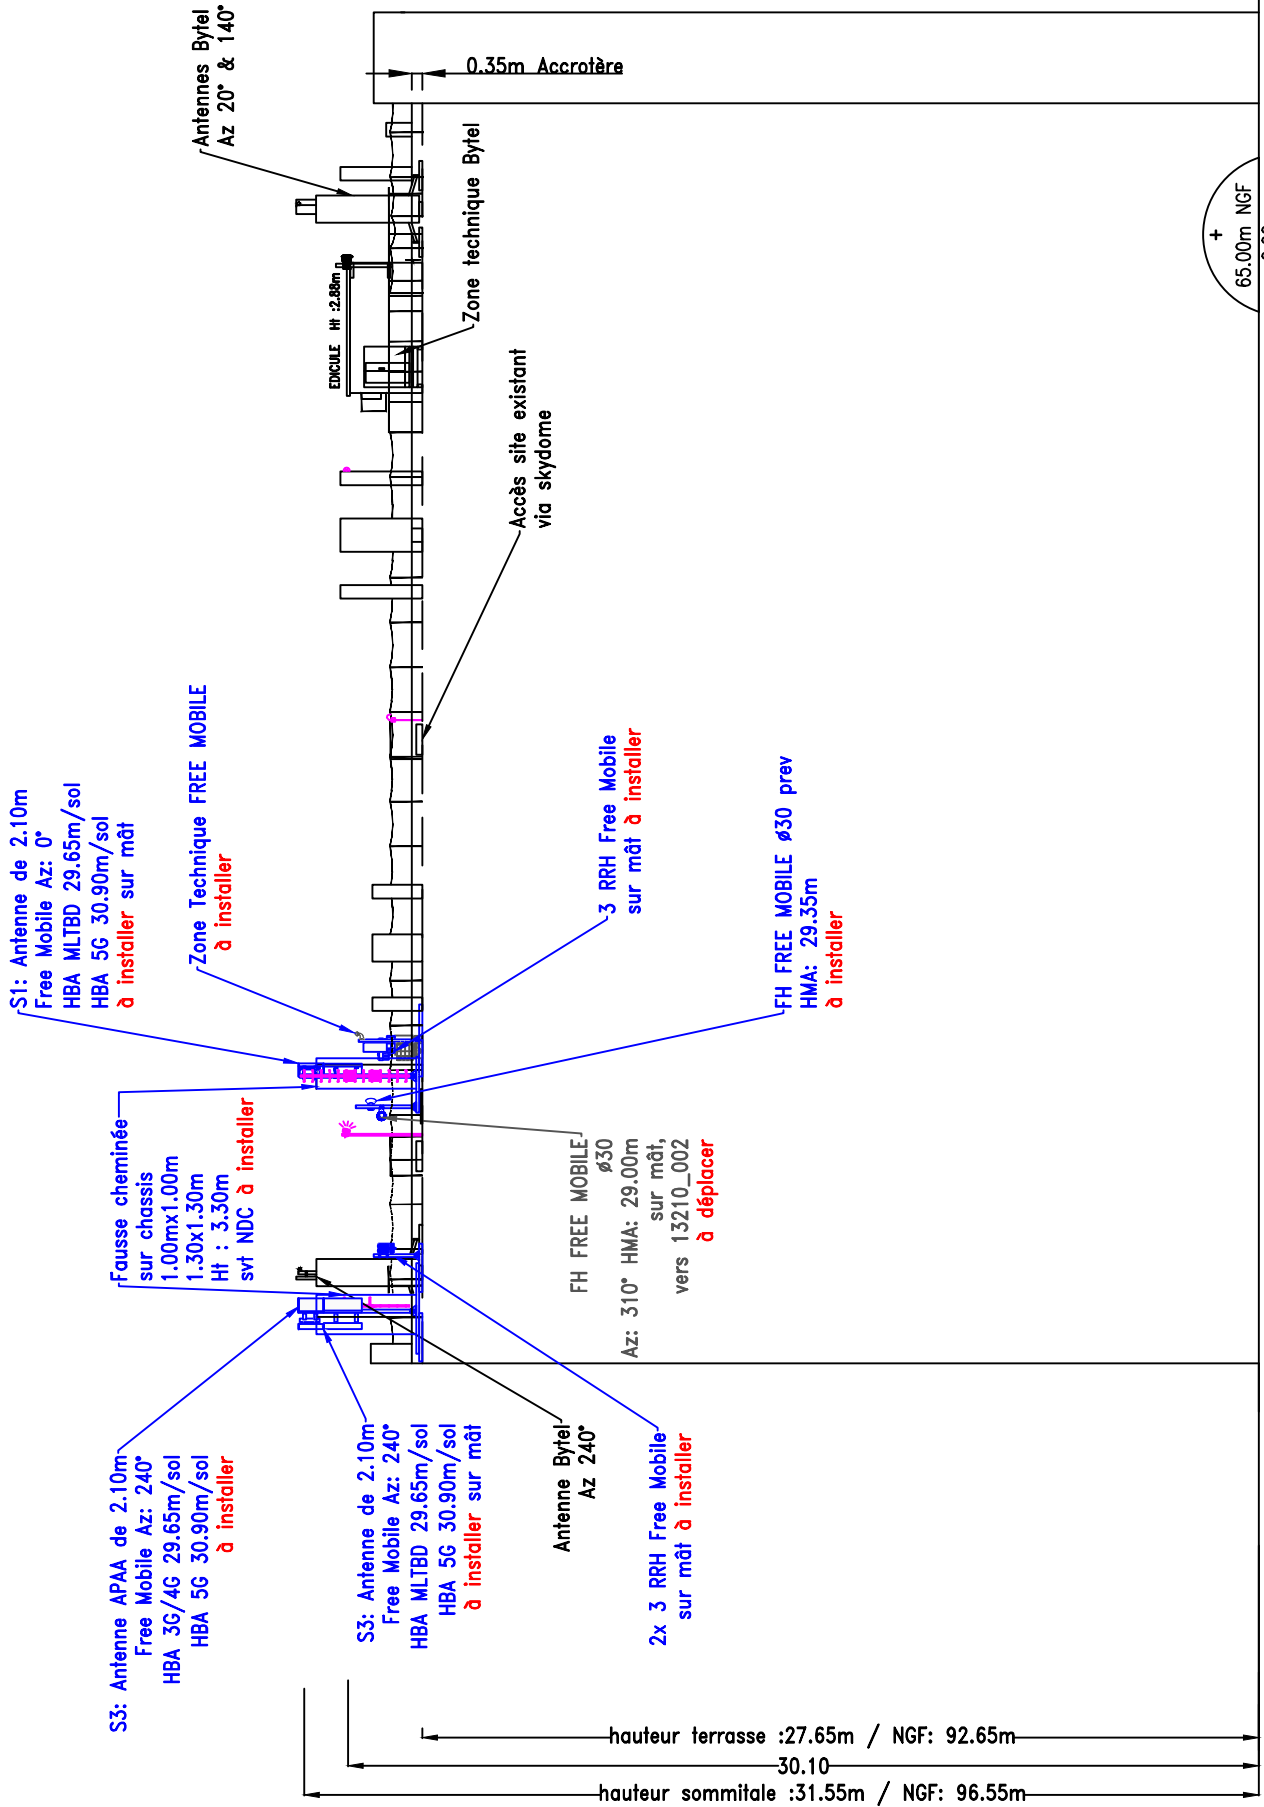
Antennes Bytel
Az 20° & 140°

0.35m Accrotère

Zone technique Bytel

EDICULE Ht :2.88m

+
65.00m NGF

Accès site existant
via skydome

S1: Antenne de 2.10m
Free Mobile Az: 0°
HBA MLTBD 29.65m/sol
HBA 5G 30.90m/sol
à installer sur mât

Zone Technique FREE MOBILE
à installer

3 RRH Free Mobile
sur mât à installer

FH FREE MOBILE ø30 prev
HMA: 29.35m
à installer

Fausse cheminée
sur chassis
1.00mx1.00m
1.30x1.30m
Ht : 3.30m
svt NDC à installer

FH FREE MOBILE
ø30
Az: 310° HMA: 29.00m
sur mât,
vers 13210_002
à déplacer

S3: Antenne APAA de 2.10m
Free Mobile Az: 240°
HBA 3G/4G 29.65m/sol
HBA 5G 30.90m/sol
à installer

S3: Antenne de 2.10m
Free Mobile Az: 240°
HBA MLTBD 29.65m/sol
HBA 5G 30.90m/sol
à installer sur mât

Antenne Bytel
Az 240°

2x 3 RRH Free Mobile
sur mât à installer

hauteur terrasse :27.65m / NGF: 92.65m
30.10
hauteur sommitale :31.55m / NGF: 96.55m